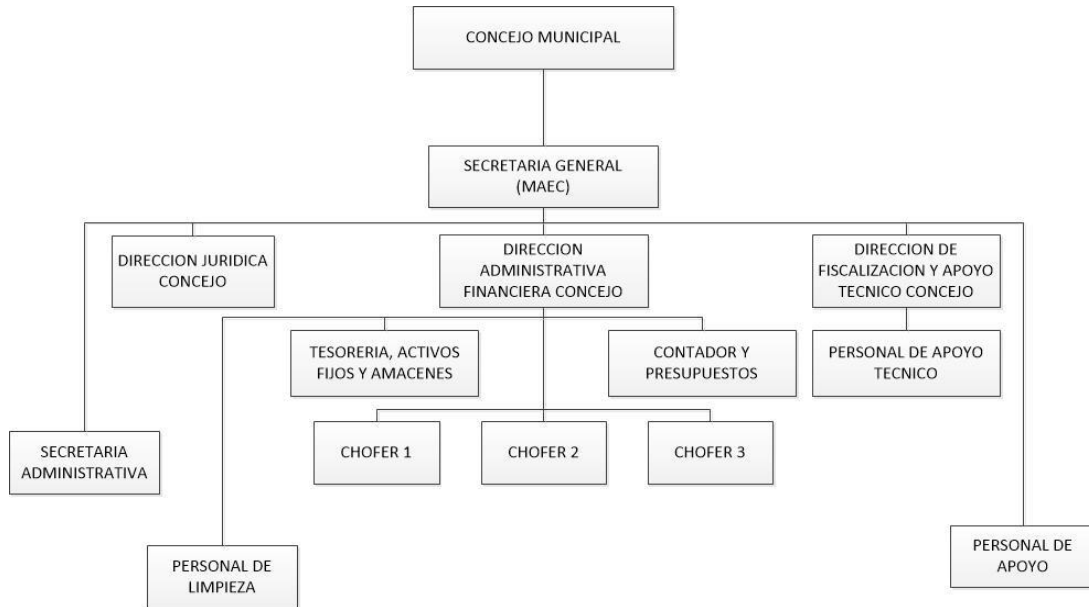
CONCEJO MUNICIPAL

SECRETARIA GENERAL (MAEC)

DIRECCION JURIDICA CONCEJO

DIRECCION ADMINISTRATIVA FINANCIERA CONCEJO

DIRECCION DE FISCALIZACION Y APOYO TECNICO CONCEJO

TESORERIA, ACTIVOS FIJOS Y AMACENES

CONTADOR Y PRESUPUESTOS

PERSONAL DE APOYO TECNICO

SECRETARIA ADMINISTRATIVA

CHOFER 1

CHOFER 2

CHOFER 3

PERSONAL DE LIMPIEZA

PERSONAL DE APOYO